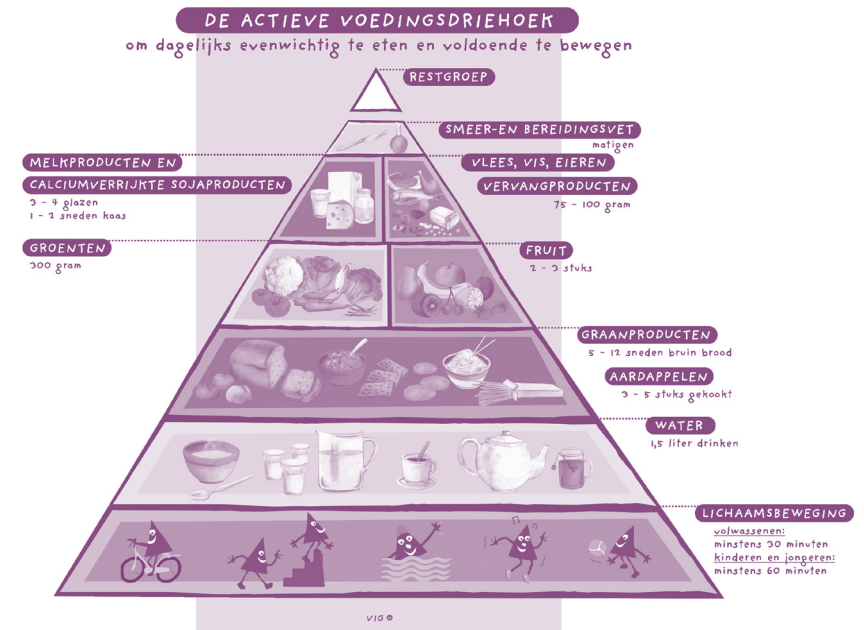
DE ACTIEVE VOEDINGSDRIEHOEK

om dagelijks evenwichtig te eten en voldoende te bewegen

RESTGROEP

SMEER-EN BEREIDINGSVET
matigen

MELKPRODUCTEN EN
CALCIUMVERRIJKTE SOJAPRODUCTEN
3 - 4 glazen
1 - 2 sneden kaas

VLEES, VIS, EIEREN
VERVANGPRODUCTEN
75 - 100 gram

GROENTEN
300 gram

FRUIT
2 - 3 stuks

GRAANPRODUCTEN
5 - 12 sneden bruin brood

AARDAPPELEN
3 - 5 stuks gekookt

WATER
1,5 liter drinken

LICHAAMSBEWEGING
volwassenen:
minstens 30 minuten
kinderen en jongeren:
minstens 60 minuten

VIG ©